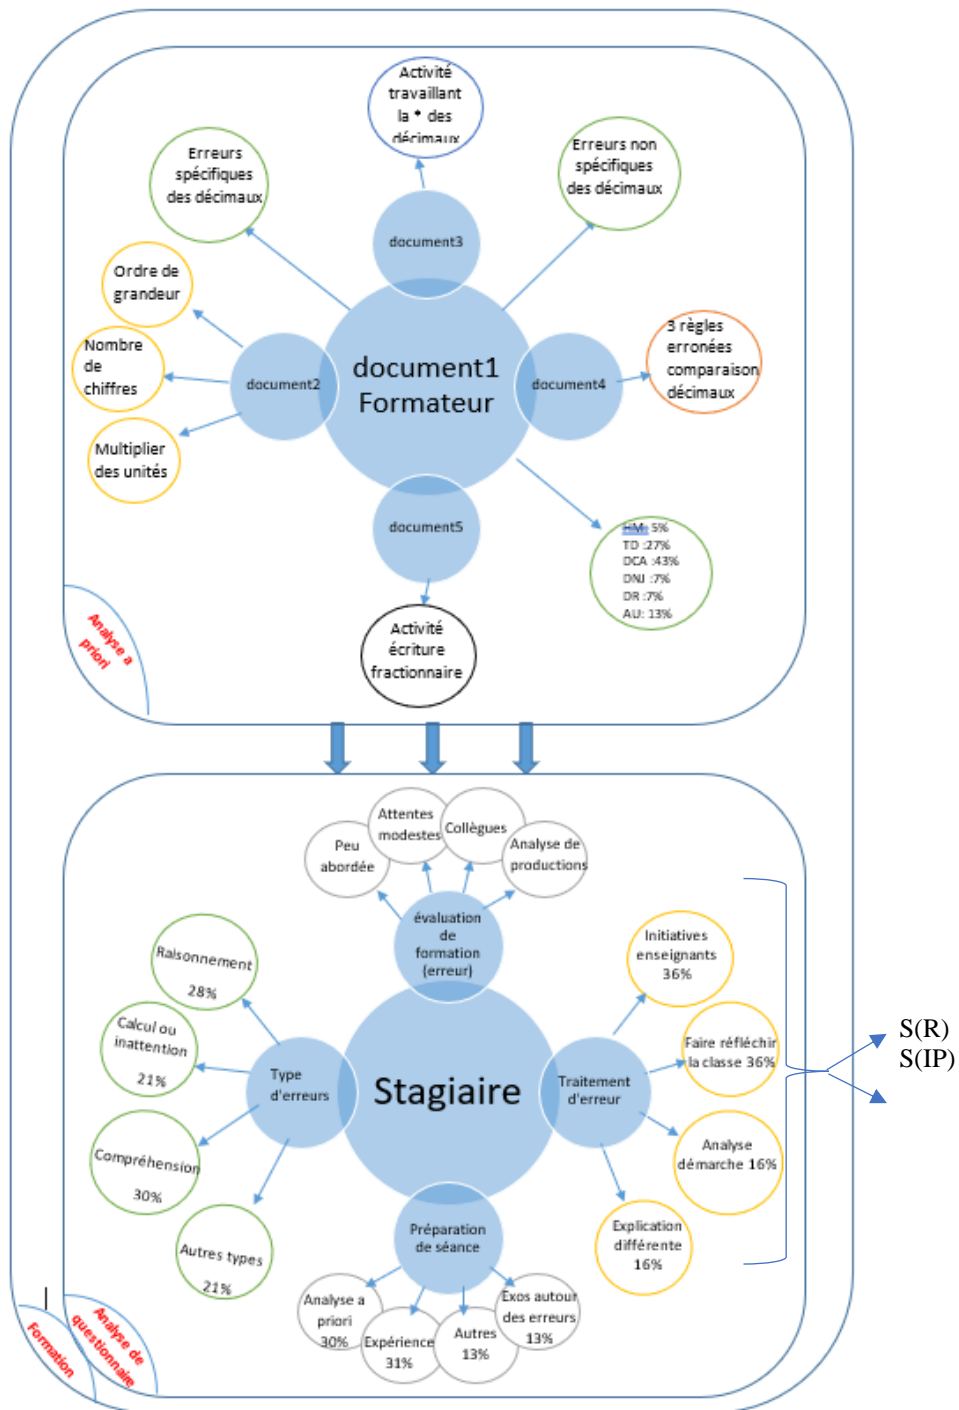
Activité travaillant la * des décimaux

Erreurs spécifiques des décimaux

Erreurs non spécifiques des décimaux

document3

Ordre de grandeur

Nombre de chiffres

Multiplier des unités

document2

document1
Formateur

document4

3 règles erronées comparaison décimaux

document5

HM: 5%
TD :27%
DCA :43%
DNJ :7%
DR :7%
AU: 13%

Activité écriture fractionnaire

Analyse a priori

Peu abordée

Attentes modestes

Collègues

Analyse de productions

évaluation de formation (erreur)

Raisonnement 28%

Calcul ou inattention 21%

Compréhension 30%

Autres types 21%

Type d'erreurs

Stagiaire

Traitement d'erreur

Initiatives enseignants 36%

Faire réfléchir la classe 36%

Analyse démarche 16%

Explication différente 16%

Préparation de séance

Analyse a priori 30%

Expérience 31%

Autres 13%

Exos autour des erreurs 13%

S(R)
S(IP)

Formation

Analyse de questionnaire